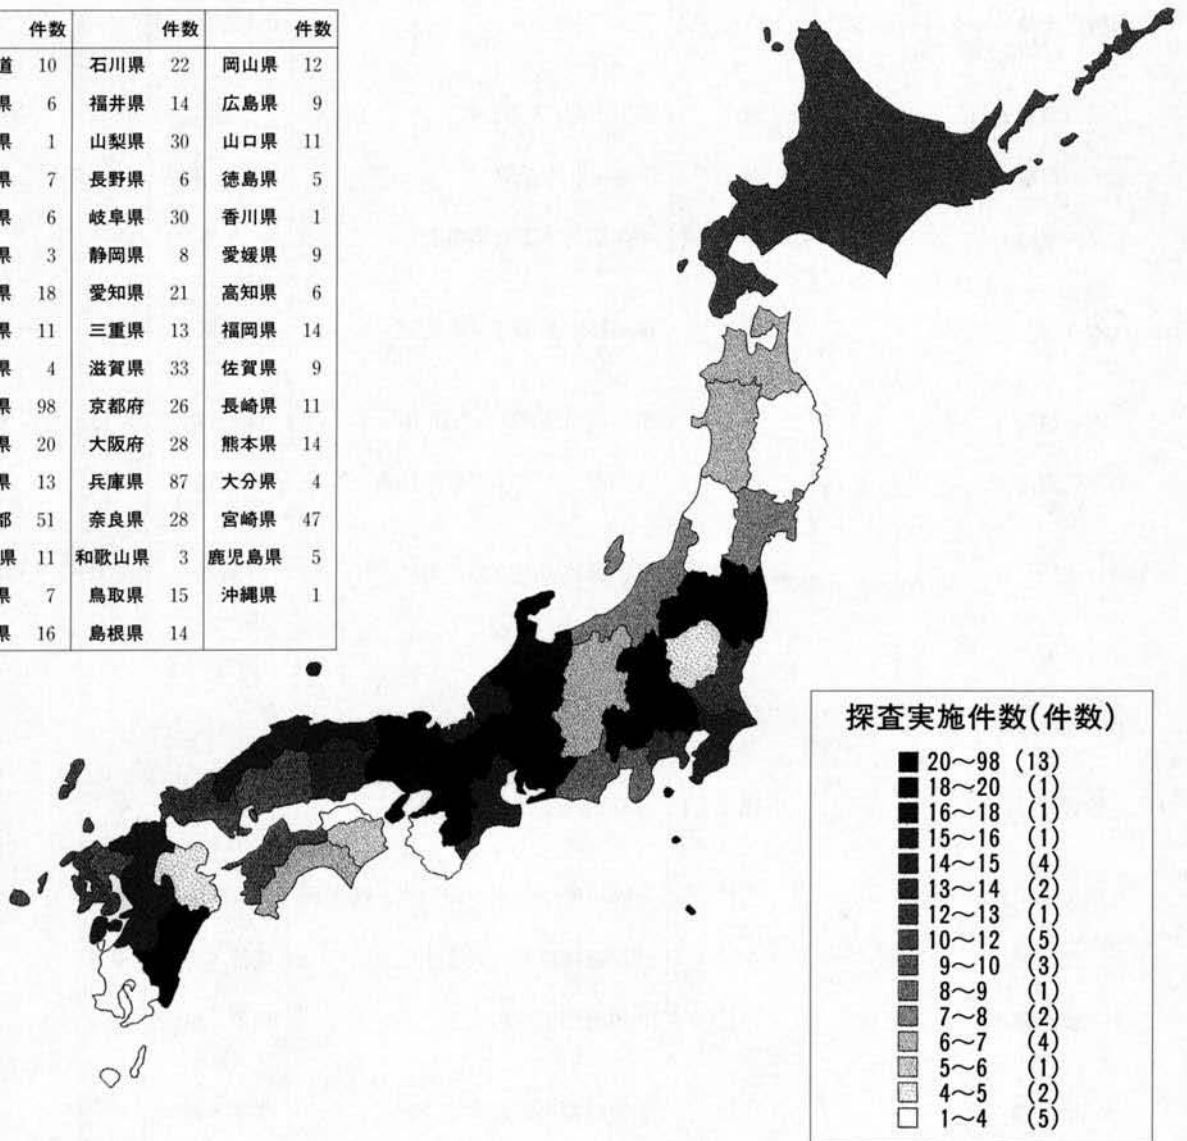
| | 件数 | | 件数 | | 件数 |
|---|---|---|---|---|---|
| 道 | 10 | 石川県 | 22 | 岡山県 | 12 |
| 県 | 6 | 福井県 | 14 | 広島県 | 9 |
| 県 | 1 | 山梨県 | 30 | 山口県 | 11 |
| 県 | 7 | 長野県 | 6 | 徳島県 | 5 |
| 県 | 6 | 岐阜県 | 30 | 香川県 | 1 |
| 県 | 3 | 静岡県 | 8 | 愛媛県 | 9 |
| 県 | 18 | 愛知県 | 21 | 高知県 | 6 |
| 県 | 11 | 三重県 | 13 | 福岡県 | 14 |
| 県 | 4 | 滋賀県 | 33 | 佐賀県 | 9 |
| 県 | 98 | 京都府 | 26 | 長崎県 | 11 |
| 県 | 20 | 大阪府 | 28 | 熊本県 | 14 |
| 県 | 13 | 兵庫県 | 87 | 大分県 | 4 |
| 都 | 51 | 奈良県 | 28 | 宮崎県 | 47 |
| 県 | 11 | 和歌山県 | 3 | 鹿児島県 | 5 |
| 県 | 7 | 鳥取県 | 15 | 沖縄県 | 1 |
| 県 | 16 | 島根県 | 14 | | |

探査実施件数(件数)
20~98 (13)
18~20 (1)
16~18 (1)
15~16 (1)
14~15 (4)
13~14 (2)
12~13 (1)
10~12 (5)
9~10 (3)
8~9 (1)
7~8 (2)
6~7 (4)
5~6 (1)
4~5 (2)
1~4 (5)